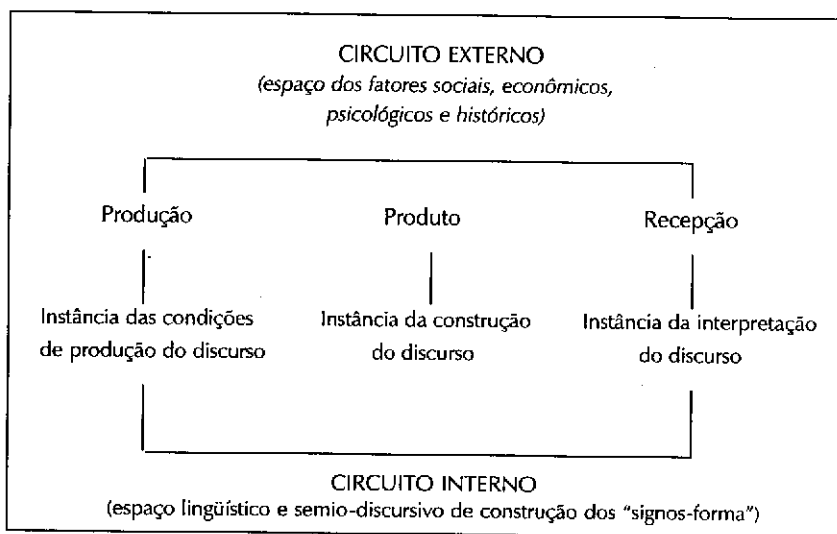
CIRCUITO EXTERNO
(espaço dos fatores sociais, econômicos, psicológicos e históricos)

Produção

Instância das condições de produção do discurso

Produto

Instância da construção do discurso

Recepção

Instância da interpretação do discurso

CIRCUITO INTERNO
(espaço lingüístico e semio-discursivo de construção dos "signos-forma")